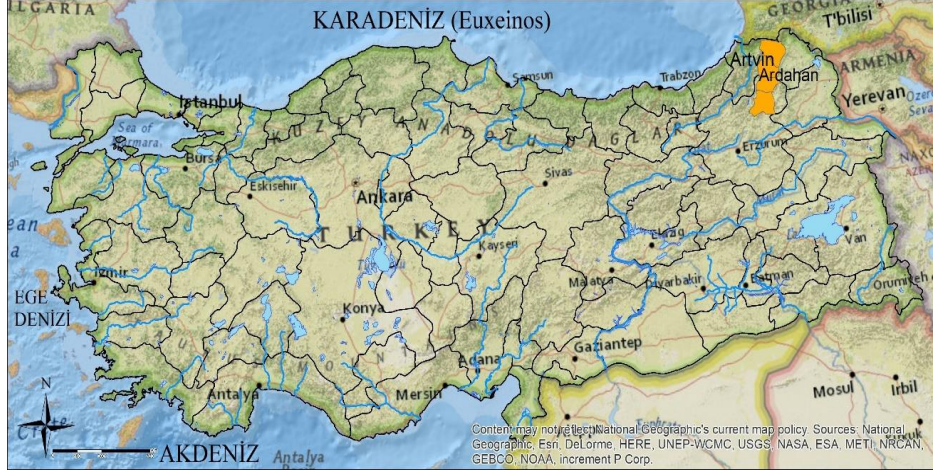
KARADENİZ (Euxeinos)
ULGARIA
GEORGIA
T'bilisi
ARMENIA
Artvin
Ardahan
Yerevan
Samsun
Trabzon
Istanbul
Sea of Marmara
KUZEY ANADOLU DAĞLARI
Bursa
Erzurum
Eskisehir
Sivas
Ankara
TURKEY
Kayseri
Elazığ
Van
Izmir
Malatya
Diyarbakir
Batman
Orumiyeh
EGE DENİZİ
Konya
Gaziantep
Adana
Mosul
Irbil
Antalya
Mersin
N
AKDENİZ
Antalya
Content may not reflect National Geographic's current map policy. Sources: National Geographic, Esri, DeLorme, HERE, UNEP-WCMC, USGS, NASA, ESA, METI, NRCAN, GEBCO, NOAA, increment P Corp.